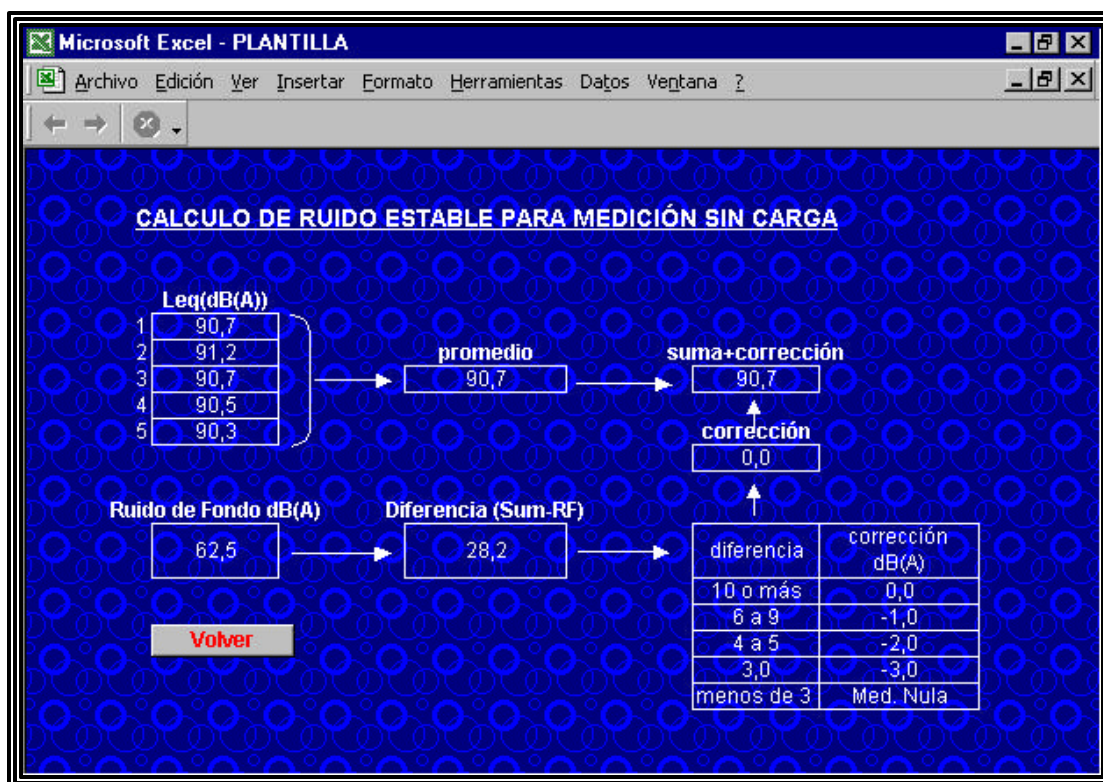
Microsoft Excel - PLANTILLA

Archivo Edición Ver Insertar Formato Herramientas Datos Ventana ?

CALCULO DE RUIDO ESTABLE PARA MEDICIÓN SIN CARGA

Leq(dB(A))

| | |
|---|---|
| 1 | 90,7 |
| 2 | 91,2 |
| 3 | 90,7 |
| 4 | 90,5 |
| 5 | 90,3 |

promedio
90,7

suma+corrección
90,7

corrección
0,0

Ruido de Fondo dB(A)
62,5

Diferencia (Sum-RF)
28,2

| diferencia | corrección dB(A) |
|---|---|
| 10 o más | 0,0 |
| 6 a 9 | -1,0 |
| 4 a 5 | -2,0 |
| 3,0 | -3,0 |
| menos de 3 | Med. Nula |

Volver